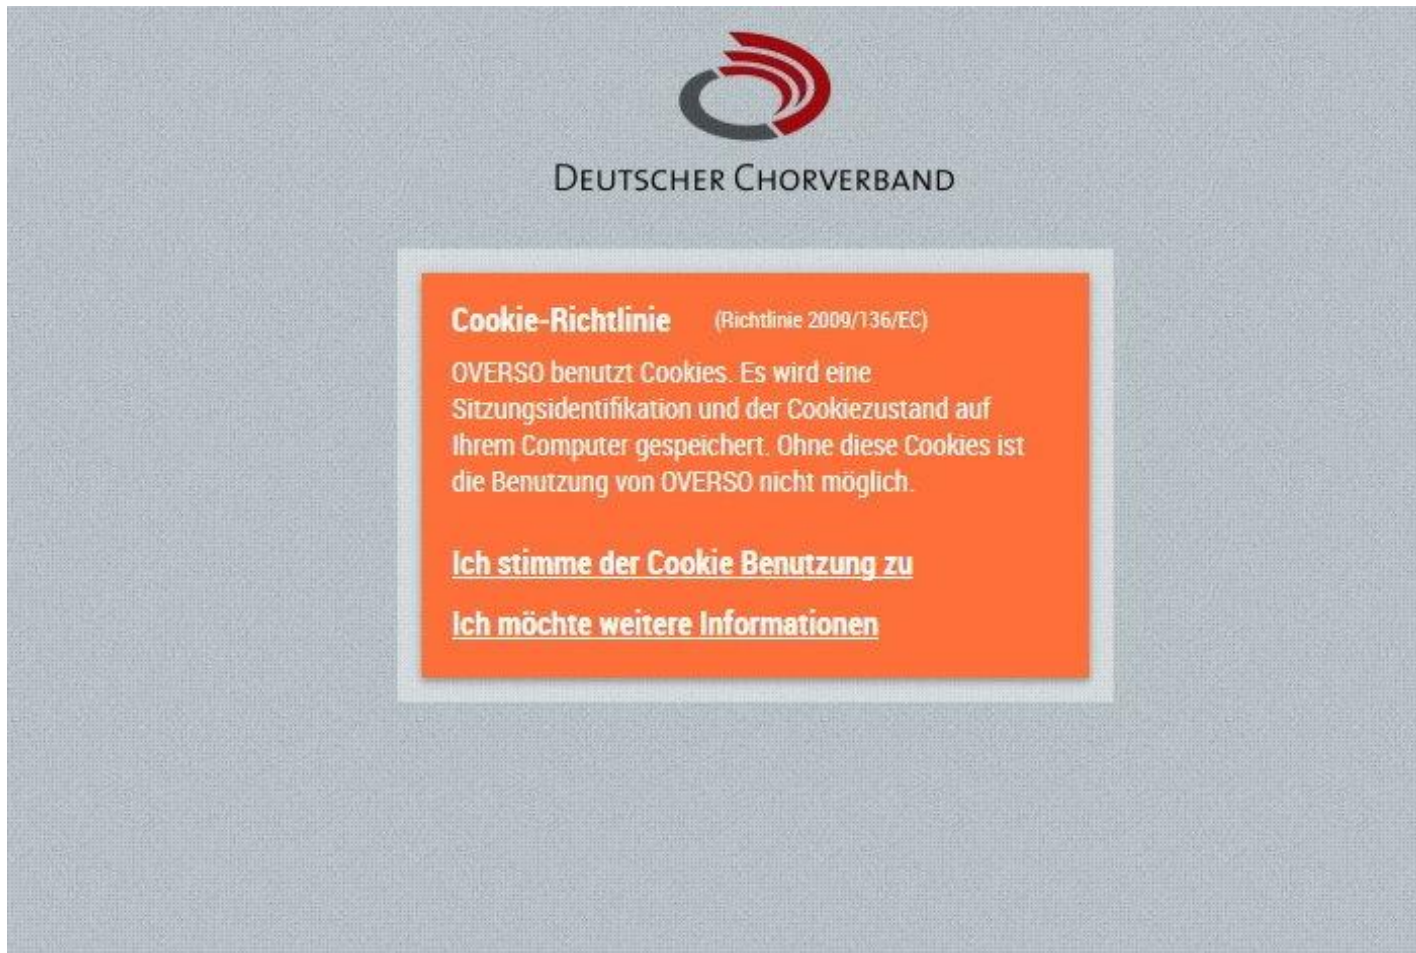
DEUTSCHER CHORVERBAND

Cookie-Richtlinie (Richtlinie 2009/136/EC)

OVERSO benutzt Cookies. Es wird eine Sitzungsidentifikation und der Cookiezustand auf Ihrem Computer gespeichert. Ohne diese Cookies ist die Benutzung von OVERSO nicht möglich.

Ich stimme der Cookie Benutzung zu

Ich möchte weitere Informationen